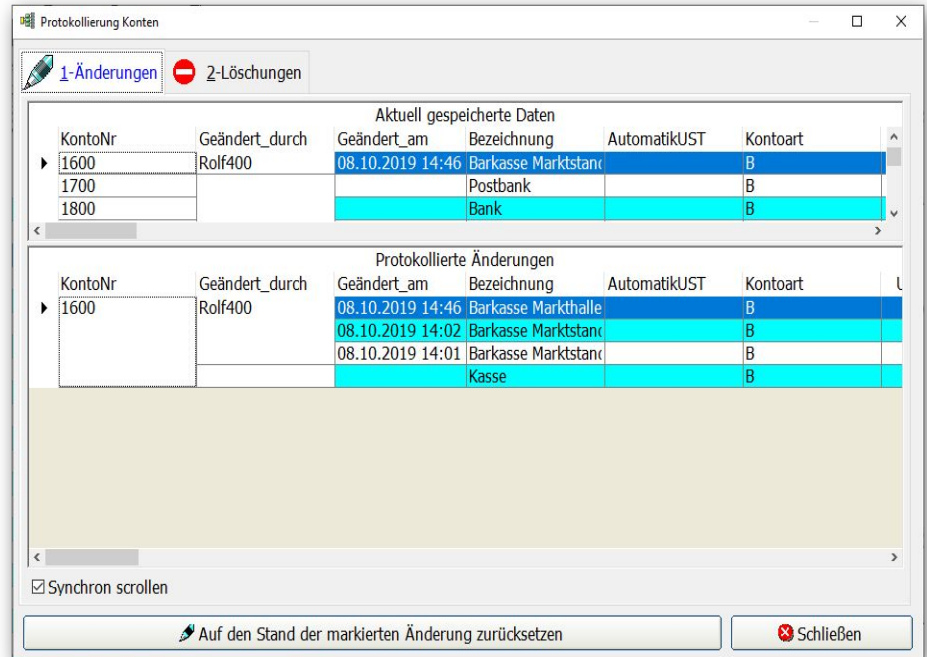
Protokollierung Konten

1-Änderungen 2-Löschungen

Aktuell gespeicherte Daten

| KontoNr | Geändert_durch | Geändert_am | Bezeichnung | AutomatikUST | Kontoart |
|---|---|---|---|---|---|
| 1600 | Rolf400 | 08.10.2019 14:46 | Barkasse Marktstanc | | B |
| 1700 | | | Postbank | | B |
| 1800 | | | Bank | | B |

Protokollierte Änderungen

| KontoNr | Geändert_durch | Geändert_am | Bezeichnung | AutomatikUST | Kontoart | U |
|---|---|---|---|---|---|---|
| 1600 | Rolf400 | 08.10.2019 14:46 | Barkasse Markthalle | | B | |
| | | 08.10.2019 14:02 | Barkasse Marktstanc | | B | |
| | | 08.10.2019 14:01 | Barkasse Marktstanc | | B | |
| | | | Kasse | | B | |

☑ Synchron scrollen

Auf den Stand der markierten Änderung zurücksetzen

Schließen